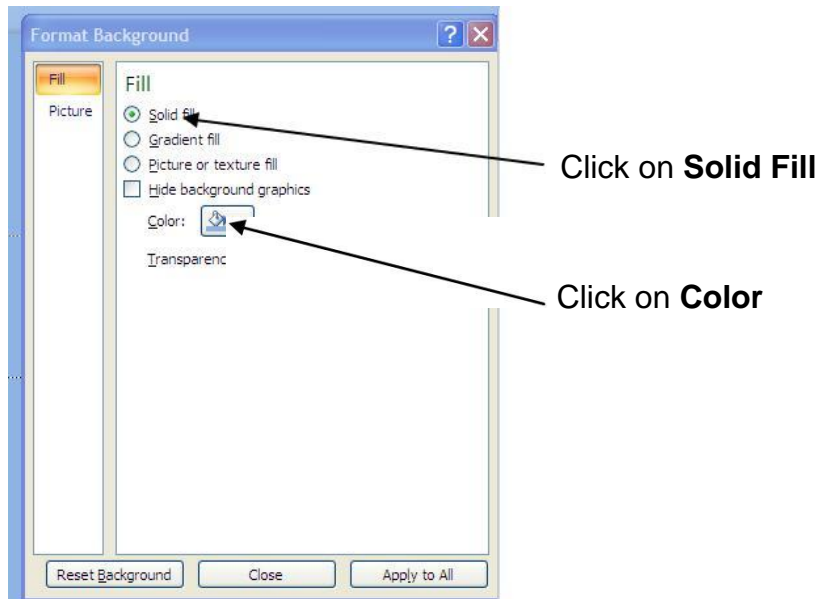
Format Background

Fill

Picture

Fill

Solid fill

Gradient fill

Picture or texture fill

Hide background graphics

Color:

Transparenc

Click on **Solid Fill**

Click on **Color**

Reset Background

Close

Apply to All